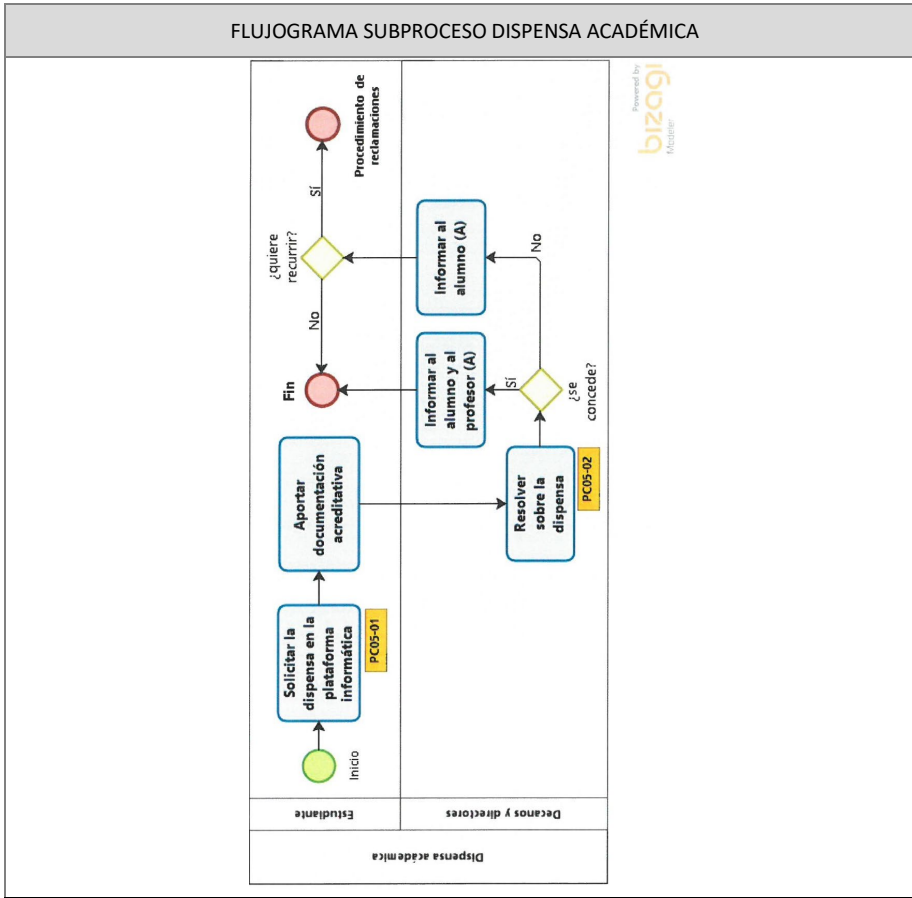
FLUJOGRAMA SUBPROCESO DISPENSA ACADÉMICA

Dispensa académica

Estudiante

Decanos y directores

Inicio

Solicitar la dispensa en la plataforma informática

PC05-01

Aportar documentación acreditativa

Resolver sobre la dispensa

PC05-02

¿se concede?

Sí

Informar al alumno y al profesor (A)

No

Informar al alumno (A)

Fin

¿quiere recurrir?

No

Sí

Procedimiento de reclamaciones

Powered by bizagi Modeler